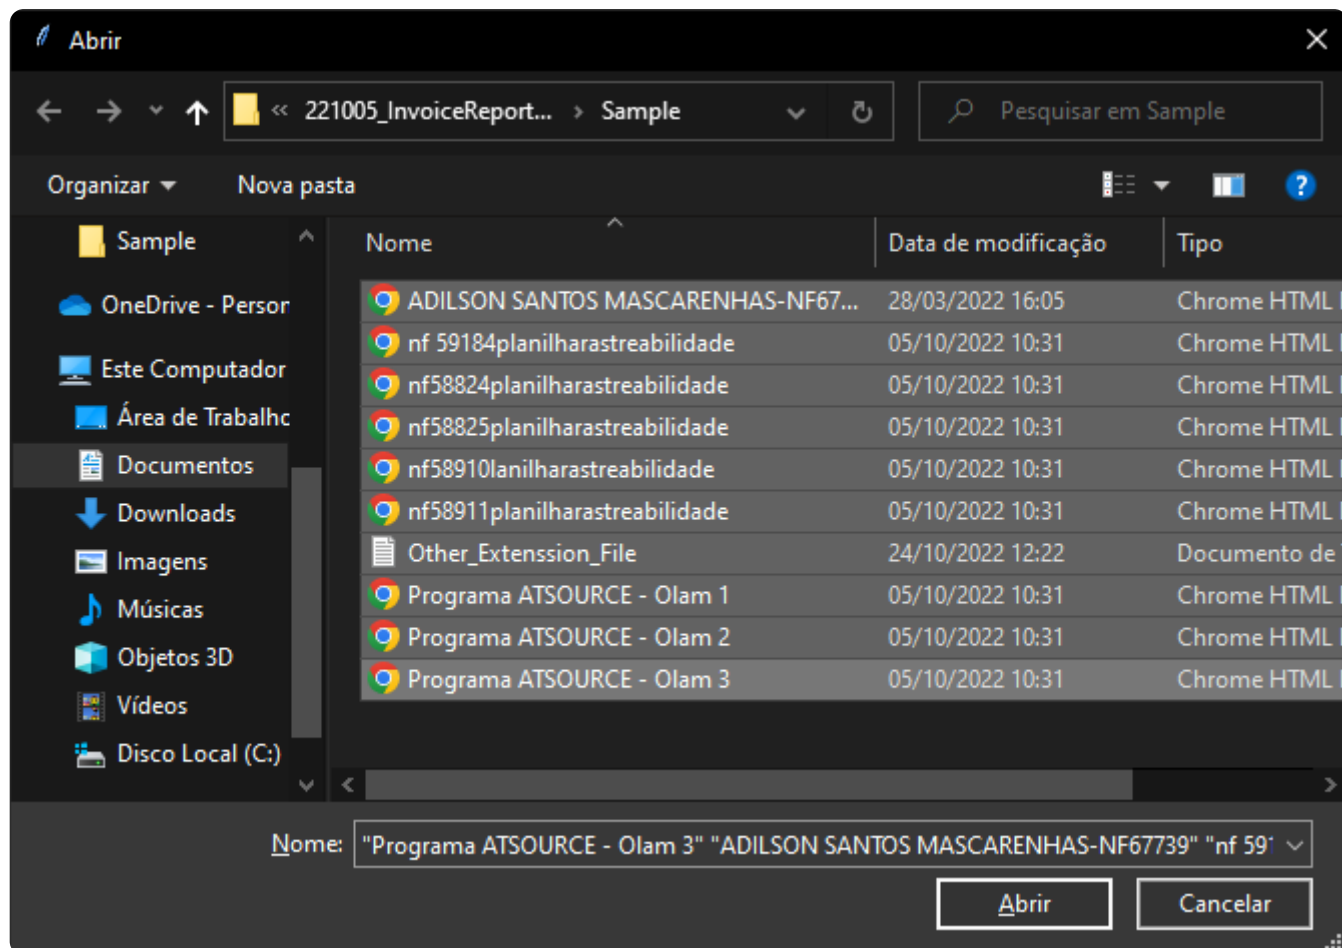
Abrir

« 221005_InvoiceReport... › Sample

Pesquisar em Sample

Organizar ▾ Nova pasta

Sample
OneDrive - Persor
Este Computador
Área de Trabalhc
Documentos
Downloads
Imagens
Músicas
Objetos 3D
Vídeos
Disco Local (C:)

| Nome | Data de modificação | Tipo |
|---|---|---|
| ADILSON SANTOS MASCARENHAS-NF67... | 28/03/2022 16:05 | Chrome HTML I |
| nf 59184planilharastreabilidade | 05/10/2022 10:31 | Chrome HTML I |
| nf58824planilharastreabilidade | 05/10/2022 10:31 | Chrome HTML I |
| nf58825planilharastreabilidade | 05/10/2022 10:31 | Chrome HTML I |
| nf58910lanilharastreabilidade | 05/10/2022 10:31 | Chrome HTML I |
| nf58911planilharastreabilidade | 05/10/2022 10:31 | Chrome HTML I |
| Other_Extenssion_File | 24/10/2022 12:22 | Documento de |
| Programa ATSOURCE - Olam 1 | 05/10/2022 10:31 | Chrome HTML I |
| Programa ATSOURCE - Olam 2 | 05/10/2022 10:31 | Chrome HTML I |
| Programa ATSOURCE - Olam 3 | 05/10/2022 10:31 | Chrome HTML I |

Nome: "Programa ATSOURCE - Olam 3" "ADILSON SANTOS MASCARENHAS-NF67739" "nf 59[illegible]

Abrir Cancelar